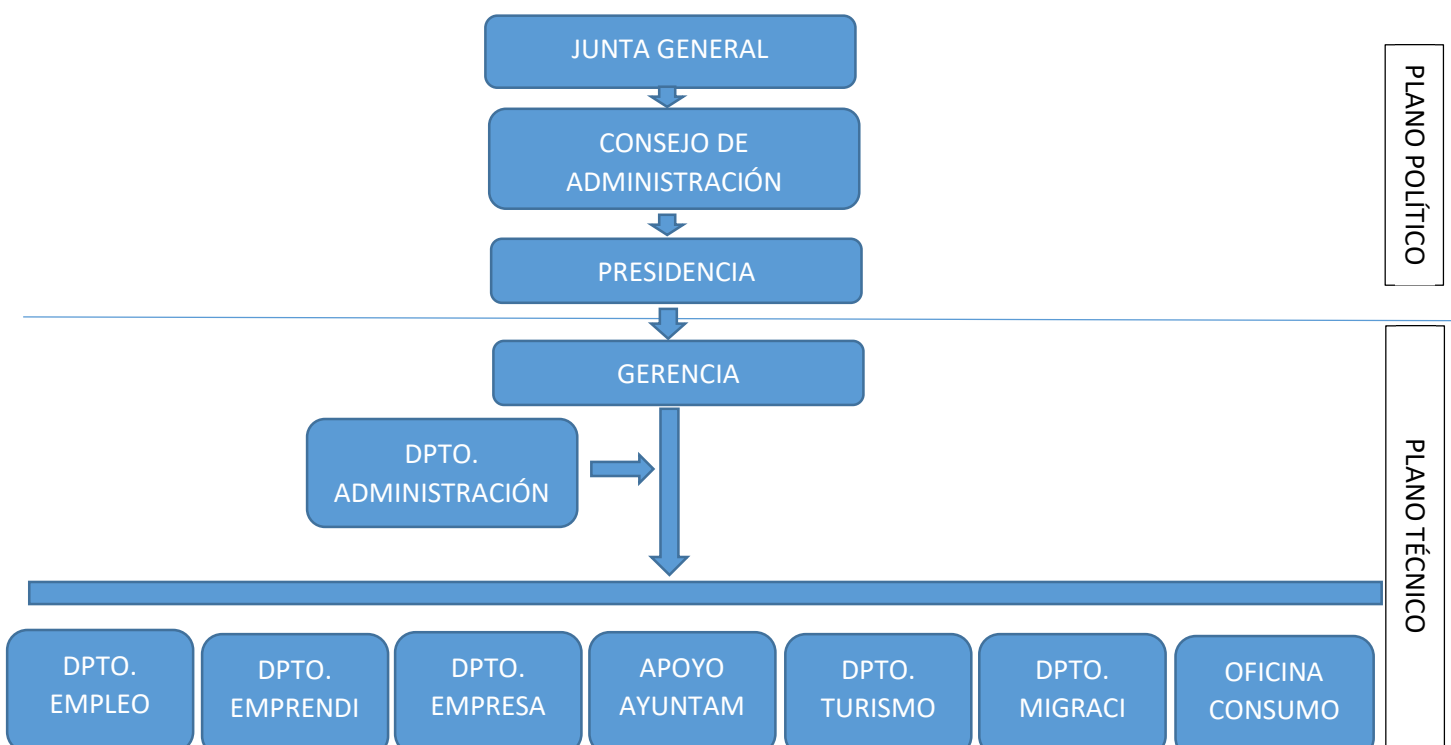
JUNTA GENERAL

CONSEJO DE ADMINISTRACIÓN

PRESIDENCIA

PLANO POLÍTICO

GERENCIA

DPTO. ADMINISTRACIÓN

PLANO TÉCNICO

DPTO. EMPLEO

DPTO. EMPRENDI

DPTO. EMPRESA

APOYO AYUNTAM

DPTO. TURISMO

DPTO. MIGRACI

OFICINA CONSUMO